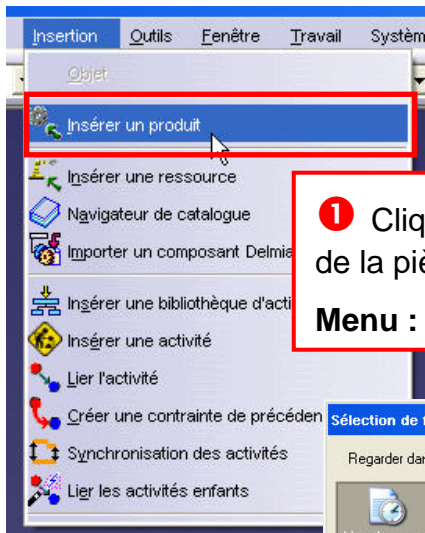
Insertion Outils Fenêtre Travail Systèm

Objet

Insérer un produit

Insérer une ressource

Navigateur de catalogue

Importer un composant Delmia

Insérer une bibliothèque d'acti

Insérer une activité

Lier l'activité

Créer une contrainte de précéden

Synchronisation des activités

Lier les activités enfants

❶ Cliq
de la piè

Menu :

Sélection de

Regarder dar